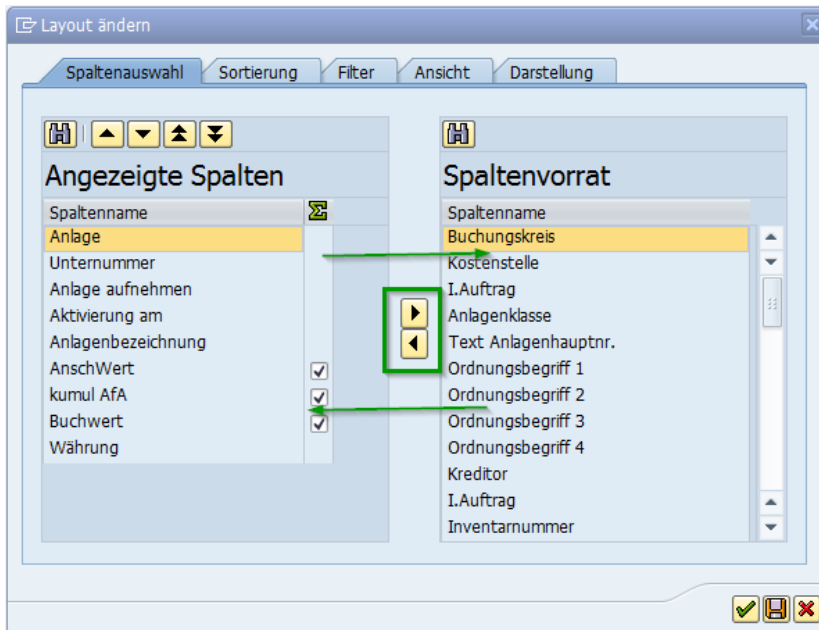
Layout ändern

Spaltenauswahl | Sortierung | Filter | Ansicht | Darstellung

Angezeigte Spalten

| Spaltenname | Σ |
|---|---|
| Anlage | |
| Unternummer | |
| Anlage aufnehmen | |
| Aktivierung am | |
| Anlagenbezeichnung | |
| AnschWert | ✓ |
| kumul AfA | ✓ |
| Buchwert | ✓ |
| Währung | |

Spaltenvorrat

| Spaltenname |
|---|
| Buchungskreis |
| Kostenstelle |
| I.Auftrag |
| Anlagenklasse |
| Text Anlagenhauptnr. |
| Ordnungsbegriff 1 |
| Ordnungsbegriff 2 |
| Ordnungsbegriff 3 |
| Ordnungsbegriff 4 |
| Kreditor |
| I.Auftrag |
| Inventarnummer |